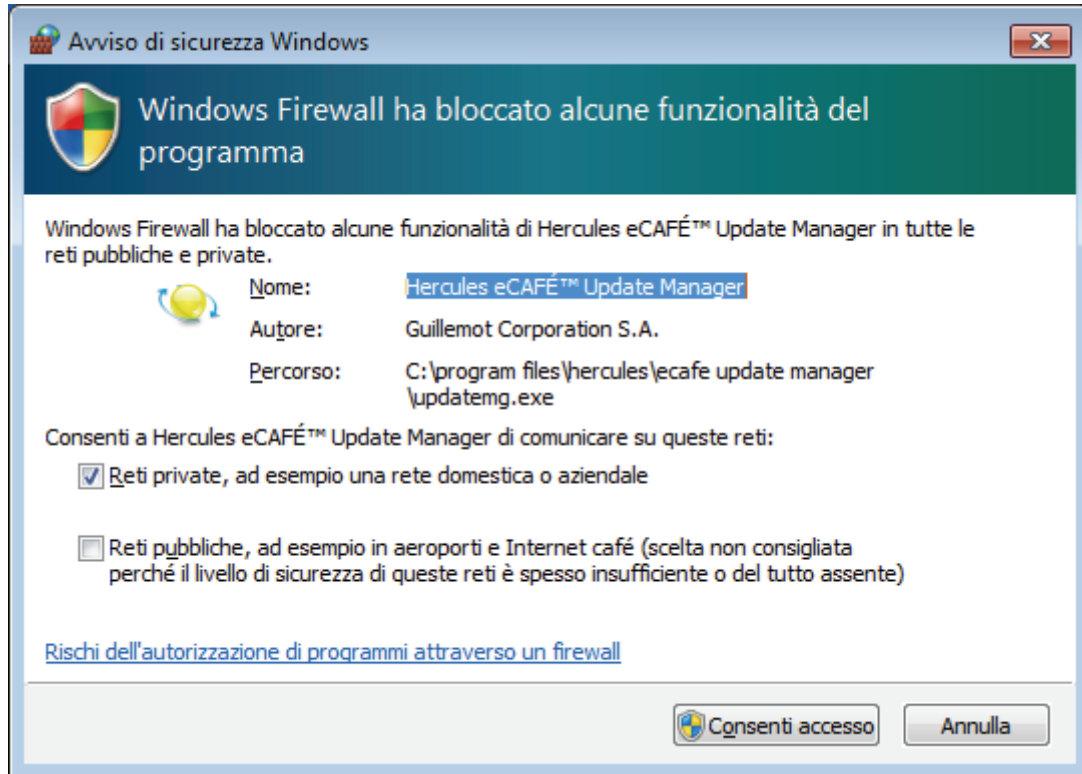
Avviso di sicurezza Windows

Windows Firewall ha bloccato alcune funzionalità del programma

Windows Firewall ha bloccato alcune funzionalità di Hercules eCAFÉ™ Update Manager in tutte le reti pubbliche e private.

Nome: Hercules eCAFÉ™ Update Manager

Autore: Guillemot Corporation S.A.

Percorso: C:\program files\hercules\ecafe update manager \updatemg.exe

Consenti a Hercules eCAFÉ™ Update Manager di comunicare su queste reti:

Reti private, ad esempio una rete domestica o aziendale

Reti pubbliche, ad esempio in aeroporti e Internet café (scelta non consigliata perché il livello di sicurezza di queste reti è spesso insufficiente o del tutto assente)

Rischi dell'autorizzazione di programmi attraverso un firewall

Consenti accesso

Annulla